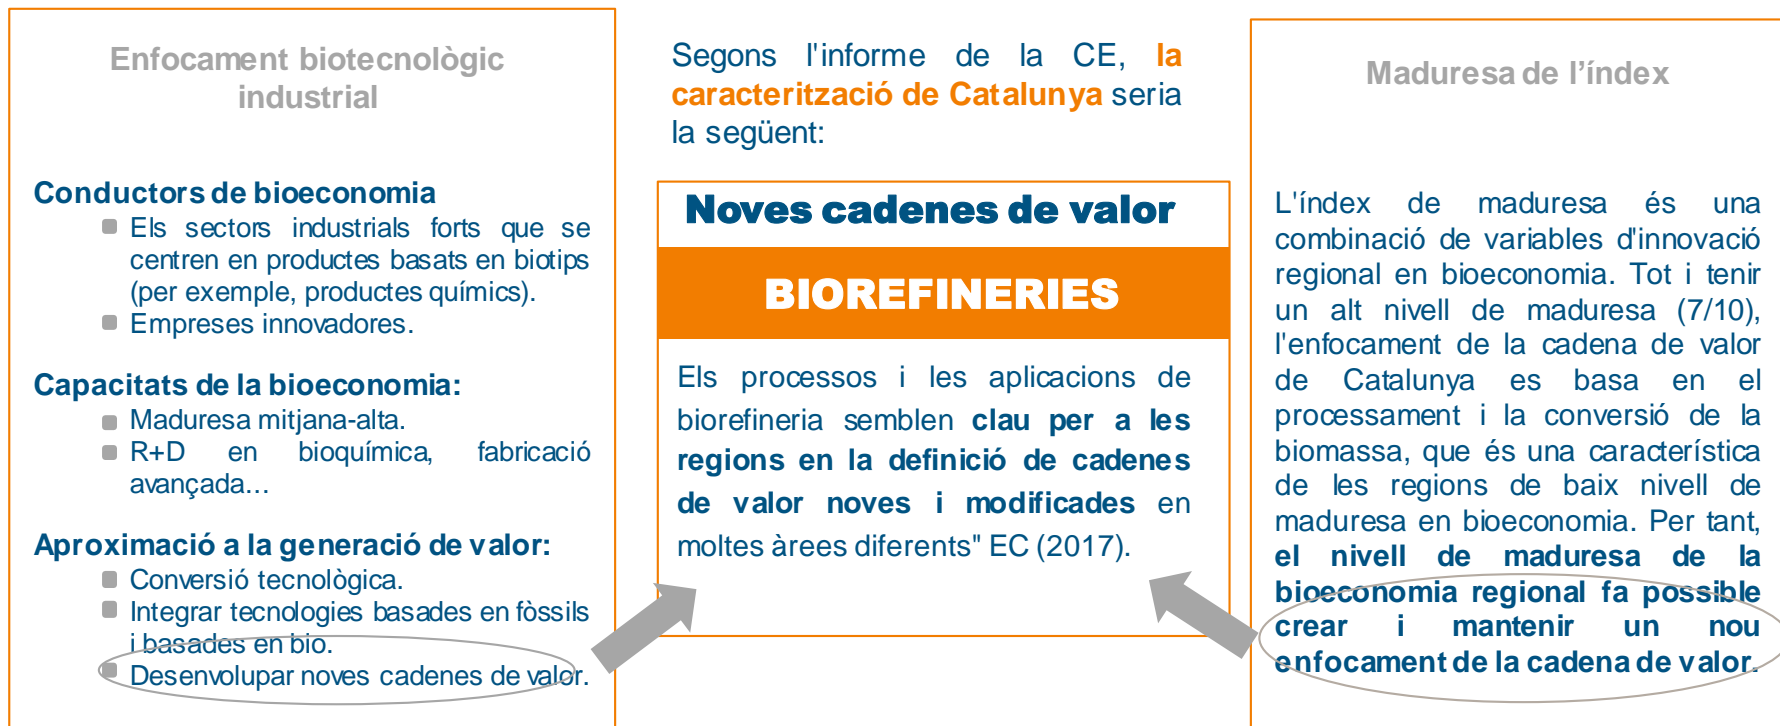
Enfocament biotecnològic industrial

Conductors de bioeconomia
- Els sectors industrials forts que se centren en productes basats en biotips (per exemple, productes químics).
- Empreses innovadores.

Capacitats de la bioeconomia:
- Maduresa mitjana-alta.
- R+D en bioquímica, fabricació avançada...

Aproximació a la generació de valor:
- Conversió tecnològica.
- Integrar tecnologies basades en fòssils i basades en bio.
- Desenvolupar noves cadenes de valor.

Segons l'informe de la CE, la caracterització de Catalunya seria la següent:

Noves cadenes de valor

BIOREFINERIES

Els processos i les aplicacions de biorefineria semblen clau per a les regions en la definició de cadenes de valor noves i modificades en moltes àrees diferents" EC (2017).

Maduresa de l'índex

L'índex de maduresa és una combinació de variables d'innovació regional en bioeconomia. Tot i tenir un alt nivell de maduresa (7/10), l'enfocament de la cadena de valor de Catalunya es basa en el processament i la conversió de la biomassa, que és una característica de les regions de baix nivell de maduresa en bioeconomia. Per tant, el nivell de maduresa de la bioeconomia regional fa possible crear i mantenir un nou enfocament de la cadena de valor.